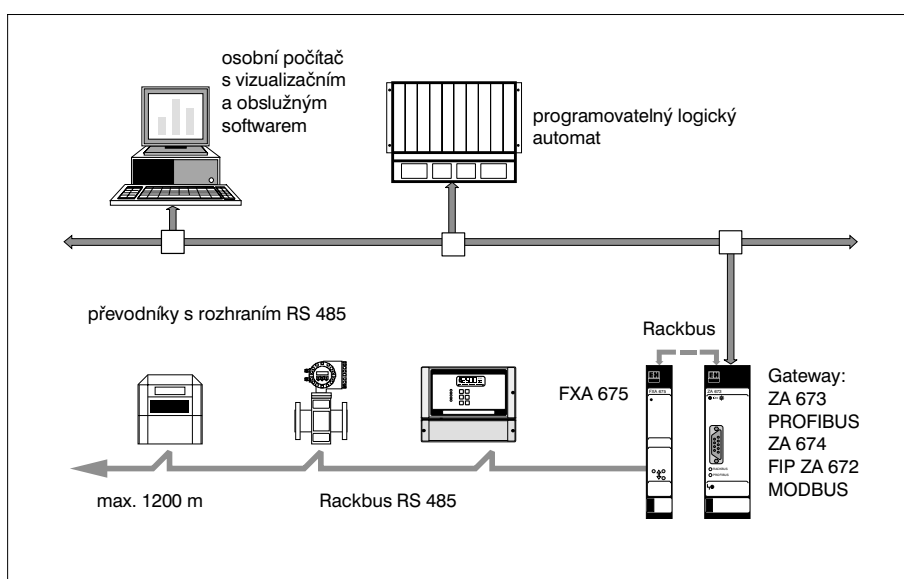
osobní počítač s vizualizačním a obslužným softwarem

programovatelný logický automat

převodníky s rozhraním RS 485

Rackbus

FXA 675

Gateway:
ZA 673
PROFIBUS
ZA 674
FIP ZA 672
MODBUS

max. 1200 m

Rackbus RS 485